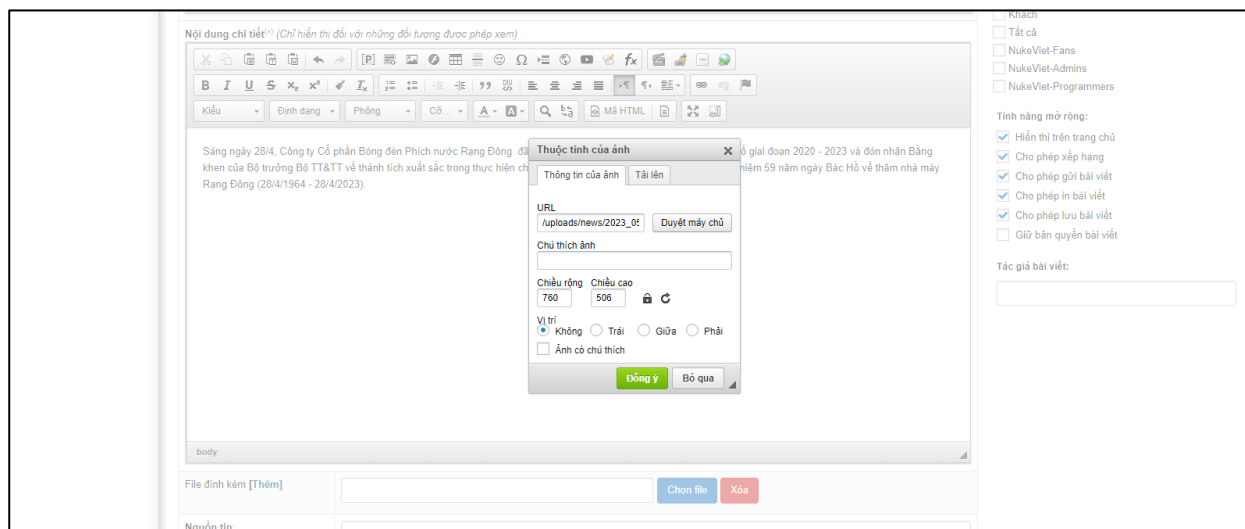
Nội dung chi tiết(*) (Chỉ hiển thị đối với những đối tượng được phép xem)

Kiểu
Định dạng
Phông
Cỡ...
Mã HTML

Sáng ngày 28/4, Công ty Cổ phần Bóng đèn Phích nước Rạng Đông đã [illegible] ố giai đoạn 2020 - 2023 và đón nhận Bằng khen của Bộ trưởng Bộ TT&TT về thành tích xuất sắc trong thực hiện ch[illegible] niệm 59 năm ngày Bác Hồ về thăm nhà máy Rạng Đông (28/4/1964 - 28/4/2023).

Thuộc tính của ảnh
Thông tin của ảnh
Tải lên
URL
/uploads/news/2023_0!
Duyệt máy chủ
Chú thích ảnh
Chiều rộng
Chiều cao
760
506
Vị trí
Không
Trái
Giữa
Phải
Ảnh có chú thích
Đồng ý
Bỏ qua

body

File đính kèm [Thêm]
Chọn file
Xóa
Nguồn tin

Khách
Tất cả
NukeViet-Fans
NukeViet-Admins
NukeViet-Programmers

Tính năng mở rộng:
Hiển thị trên trang chủ
Cho phép xếp hạng
Cho phép gửi bài viết
Cho phép in bài viết
Cho phép lưu bài viết
Giữ bản quyền bài viết

Tác giả bài viết: